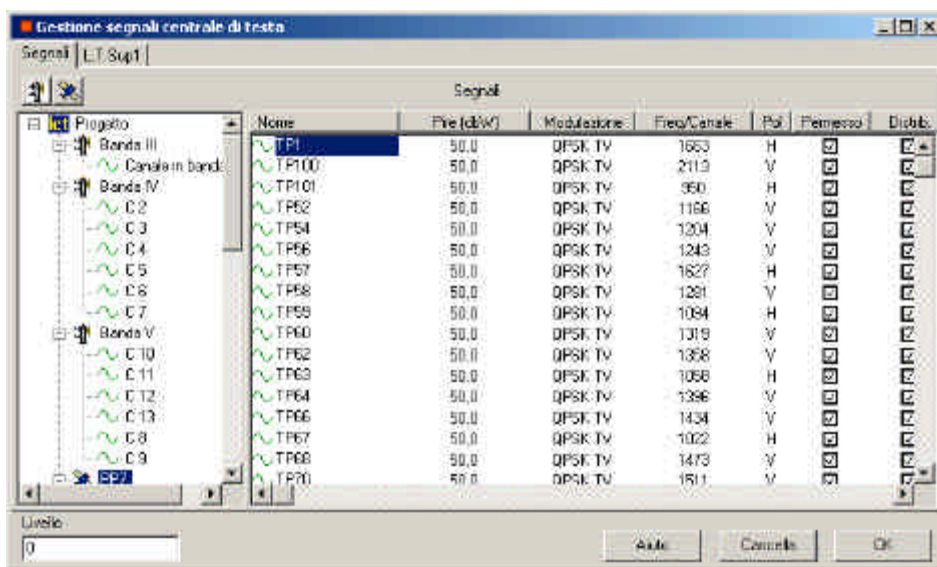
Gestione segnali centrale di testa

Segnali | LT Sup1

Segnali

Progetto
Banda III
Canale in banda
Banda IV
C 2
C 3
C 4
C 5
C 6
C 7
Banda V
C 10
C 11
C 12
C 13
C 8
C 9
EP7

| Nome | Pire (dbW) | Modulazione | Freq/Canale | Pol | Permesso | Distrib. |
|---|---|---|---|---|---|---|
| TP1 | 50,0 | QPSK TV | 1663 | H | ☑ | ☑ |
| TP100 | 50,0 | QPSK TV | 2113 | V | ☑ | ☑ |
| TP101 | 50,0 | QPSK TV | 950 | H | ☑ | ☑ |
| TP52 | 50,0 | QPSK TV | 1166 | V | ☑ | ☑ |
| TP54 | 50,0 | QPSK TV | 1204 | V | ☑ | ☑ |
| TP56 | 50,0 | QPSK TV | 1243 | V | ☑ | ☑ |
| TP57 | 50,0 | QPSK TV | 1627 | H | ☑ | ☑ |
| TP58 | 50,0 | QPSK TV | 1281 | V | ☑ | ☑ |
| TP59 | 50,0 | QPSK TV | 1094 | H | ☑ | ☑ |
| TP60 | 50,0 | QPSK TV | 1319 | V | ☑ | ☑ |
| TP62 | 50,0 | QPSK TV | 1358 | V | ☑ | ☑ |
| TP63 | 50,0 | QPSK TV | 1058 | H | ☑ | ☑ |
| TP64 | 50,0 | QPSK TV | 1396 | V | ☑ | ☑ |
| TP66 | 50,0 | QPSK TV | 1434 | V | ☑ | ☑ |
| TP67 | 50,0 | QPSK TV | 1022 | H | ☑ | ☑ |
| TP68 | 50,0 | QPSK TV | 1473 | V | ☑ | ☑ |
| TP70 | 50,0 | QPSK TV | 1511 | V | ☑ | ☑ |

Livello
0

Aiuto
Cancella
OK